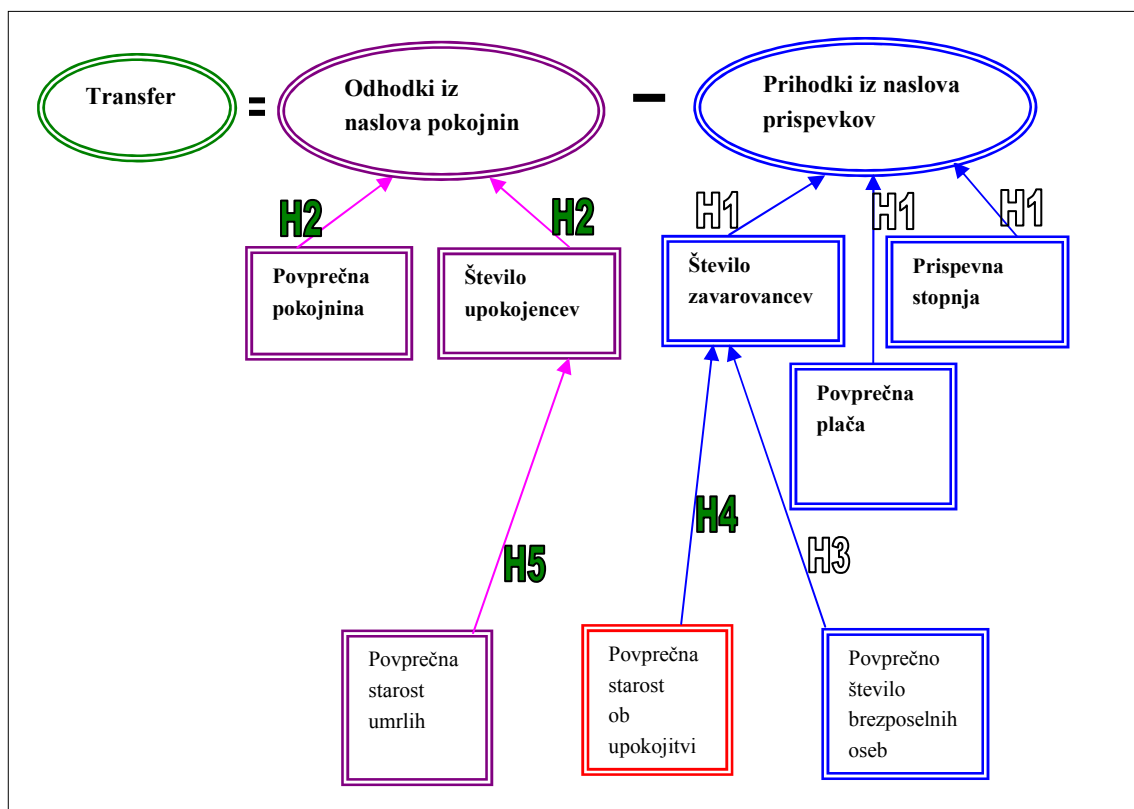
Transfer = Odhodki iz naslova pokojnin − Prihodki iz naslova prispevkov

H2
H2
H1
H1
H1

Povprečna pokojnina

Število upokojencev

Število zavarovancev

Prispevna stopnja

Povprečna plača

H4
H3
H5

Povprečna starost umrlih

Povprečna starost ob upokojitvi

Povprečno število brezposelnih oseb